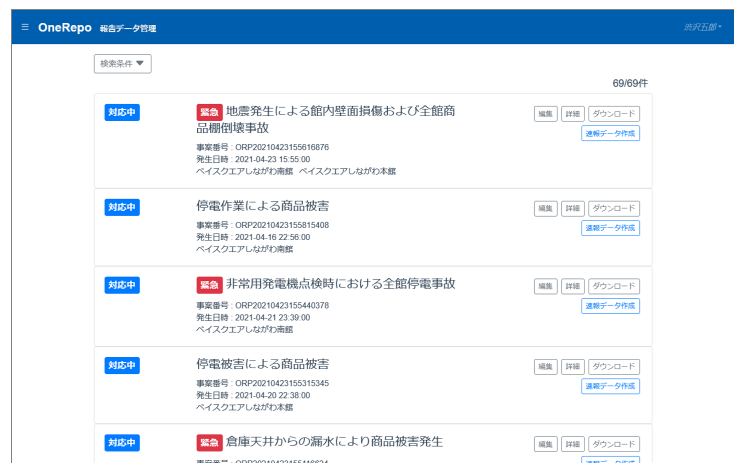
≡ OneRepo 報告データ管理

渋沢五郎 ▾

検索条件 ▼

69/69件

対応中

緊急 地震発生による館内壁面損傷および全館商品棚倒壊事故

事案番号：ORP20210423155616876
発生日時：2021-04-23 15:55:00
ベイスクエアしながわ南館 ベイスクエアしながわ本館

編集 詳細 ダウンロード
速報データ作成

対応中

停電作業による商品被害

事案番号：ORP20210423155815408
発生日時：2021-04-16 22:56:00
ベイスクエアしながわ南館

編集 詳細 ダウンロード
速報データ作成

対応中

緊急 非常用発電機点検時における全館停電事故

事案番号：ORP20210423155440378
発生日時：2021-04-21 23:39:00
ベイスクエアしながわ南館

編集 詳細 ダウンロード
速報データ作成

対応中

停電被害による商品被害

事案番号：ORP20210423155315345
発生日時：2021-04-20 22:38:00
ベイスクエアしながわ本館

編集 詳細 ダウンロード
速報データ作成

対応中

緊急 倉庫天井からの漏水により商品被害発生

事案番号：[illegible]

編集 詳細 ダウンロード
速報データ作成